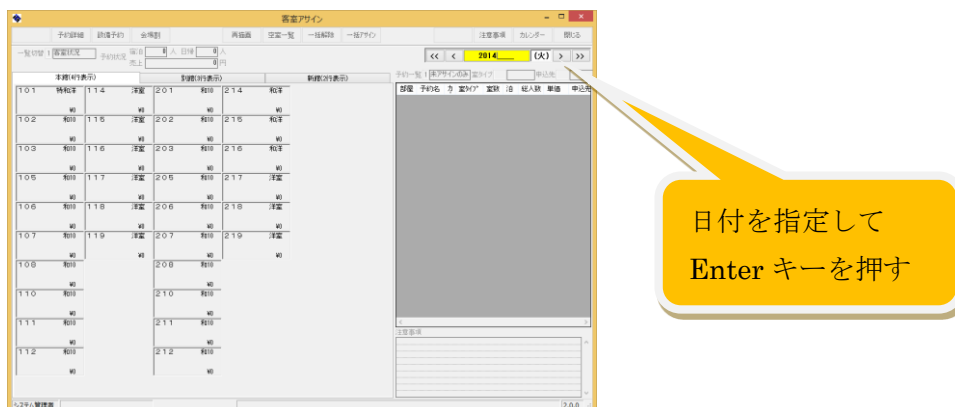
客室アサイン

予約詳細 詳細予約 会場割 再描画 空室一覧 一括解除 一括アサイン 注意事項 カレンダー 閉じる

一覧切替 1 客室状況 予約状況 室: 0 人 日帰 0 人 売上: 0 円

<< < 2014 (火) > >>

本館(4行表示) 別館(3行表示) 新館(2行表示)

予約一覧 1 未アサインのみ 室タイプ 申込先

部屋 予約名 泊 室タイプ 室数 泊 総人数 単価 申込先

| 101 | 特和洋 | 114 | 洋室 | 201 | 和10 | 214 | 和洋 |
|---|---|---|---|---|---|---|---|
| | ¥0 | | ¥0 | | ¥0 | | ¥0 |
| 102 | 和10 | 115 | 洋室 | 202 | 和10 | 215 | 和洋 |
| | ¥0 | | ¥0 | | ¥0 | | ¥0 |
| 103 | 和10 | 116 | 洋室 | 203 | 和10 | 216 | 和洋 |
| | ¥0 | | ¥0 | | ¥0 | | ¥0 |
| 105 | 和10 | 117 | 洋室 | 205 | 和10 | 217 | 洋室 |
| | ¥0 | | ¥0 | | ¥0 | | ¥0 |
| 106 | 和10 | 118 | 洋室 | 206 | 和10 | 218 | 洋室 |
| | ¥0 | | ¥0 | | ¥0 | | ¥0 |
| 107 | 和10 | 119 | 洋室 | 207 | 和10 | 219 | 洋室 |
| | ¥0 | | ¥0 | | ¥0 | | ¥0 |
| 108 | 和10 | | | 208 | 和10 | | |
| | ¥0 | | | | ¥0 | | |
| 110 | 和10 | | | 210 | 和10 | | |
| | ¥0 | | | | ¥0 | | |
| 111 | 和10 | | | 211 | 和10 | | |
| | ¥0 | | | | ¥0 | | |
| 112 | 和10 | | | 212 | 和10 | | |
| | ¥0 | | | | ¥0 | | |

注意事項

システム管理者 2.0.0

日付を指定して
Enter キーを押す